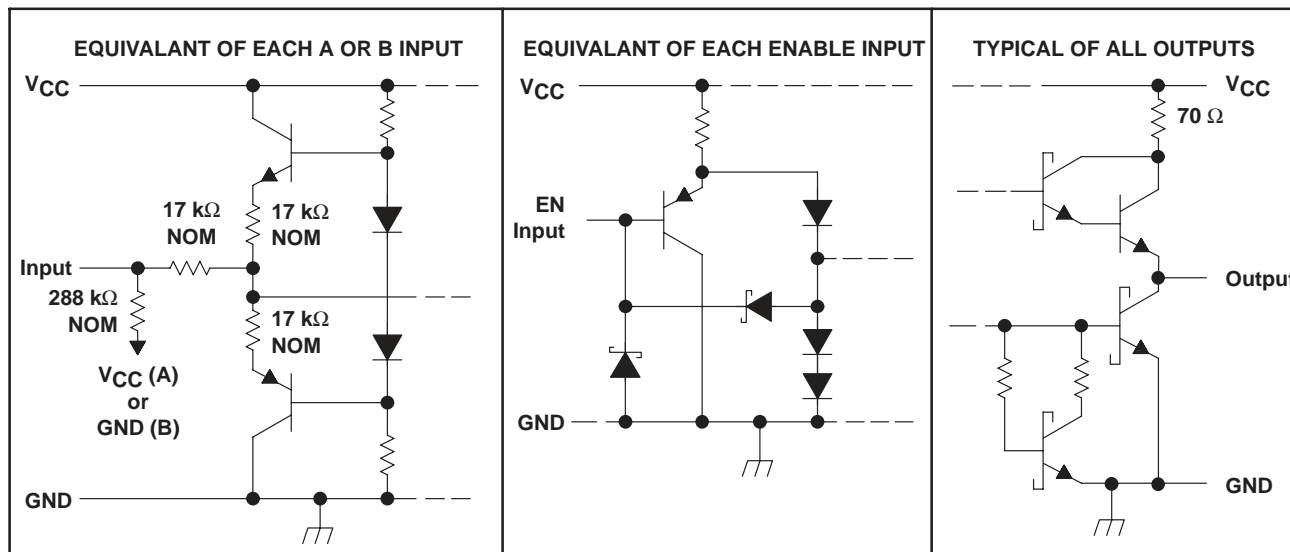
EQUIVALANT OF EACH A OR B INPUT

$V_{CC}$

17 k$\Omega$ NOM

17 k$\Omega$ NOM

Input

288 k$\Omega$ NOM

17 k$\Omega$ NOM

$V_{CC}$ (A) or GND (B)

GND

EQUIVALANT OF EACH ENABLE INPUT

$V_{CC}$

EN Input

GND

TYPICAL OF ALL OUTPUTS

$V_{CC}$

70 $\Omega$

Output

GND